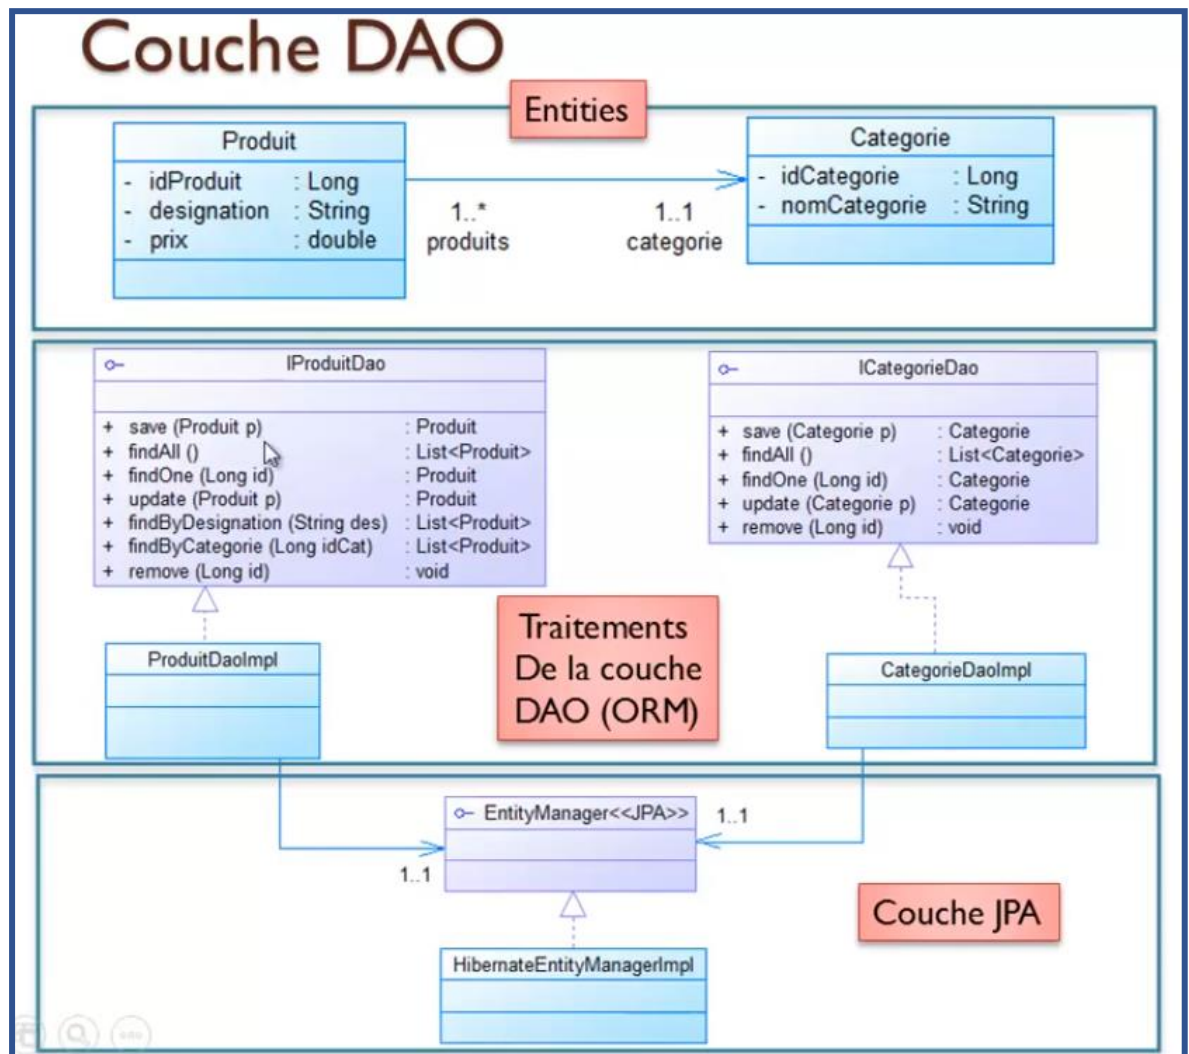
Couche DAO

Entities

| Produit | |
|---|---|
| - idProduit | : Long |
| - designation | : String |
| - prix | : double |

1..*
produits

1..1
categorie

| Categorie | |
|---|---|
| - idCategorie | : Long |
| - nomCategorie | : String |

IProduitDao

| | |
|---|---|
| + save (Produit p) | : Produit |
| + findAll () | : List<Produit> |
| + findOne (Long id) | : Produit |
| + update (Produit p) | : Produit |
| + findByDesignation (String des) | : List<Produit> |
| + findByCategorie (Long idCat) | : List<Produit> |
| + remove (Long id) | : void |

ICategorieDao

| | |
|---|---|
| + save (Categorie p) | : Categorie |
| + findAll () | : List<Categorie> |
| + findOne (Long id) | : Categorie |
| + update (Categorie p) | : Categorie |
| + remove (Long id) | : void |

ProduitDaoImpl

Traitements De la couche DAO (ORM)

CategorieDaoImpl

EntityManager<<JPA>>

1..1

1..1

Couche JPA

HibernateEntityManagerImpl